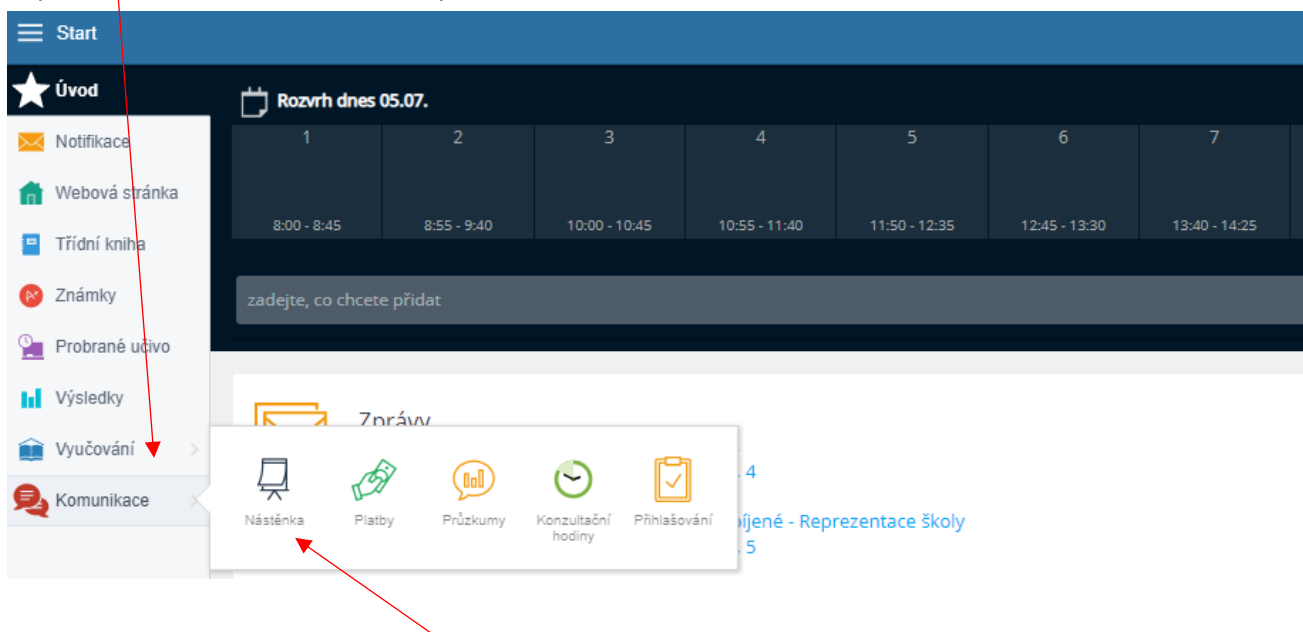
Start

Úvod

Notifikace

Webová stránka

Třídní kniha

Známky

Probrané učivo

Výsledky

Vyučování

Komunikace

Rozvrh dnes 05.07.

| 1 | 2 | 3 | 4 | 5 | 6 | 7 |
|---|---|---|---|---|---|---|
| 8:00 - 8:45 | 8:55 - 9:40 | 10:00 - 10:45 | 10:55 - 11:40 | 11:50 - 12:35 | 12:45 - 13:30 | 13:40 - 14:25 |

zadejte, co chcete přidat

Zprávy

. 4

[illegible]ojené - Reprezentace školy

. 5

Nástěnka

Platby

Průzkumy

Konzultační hodiny

Přihlašování